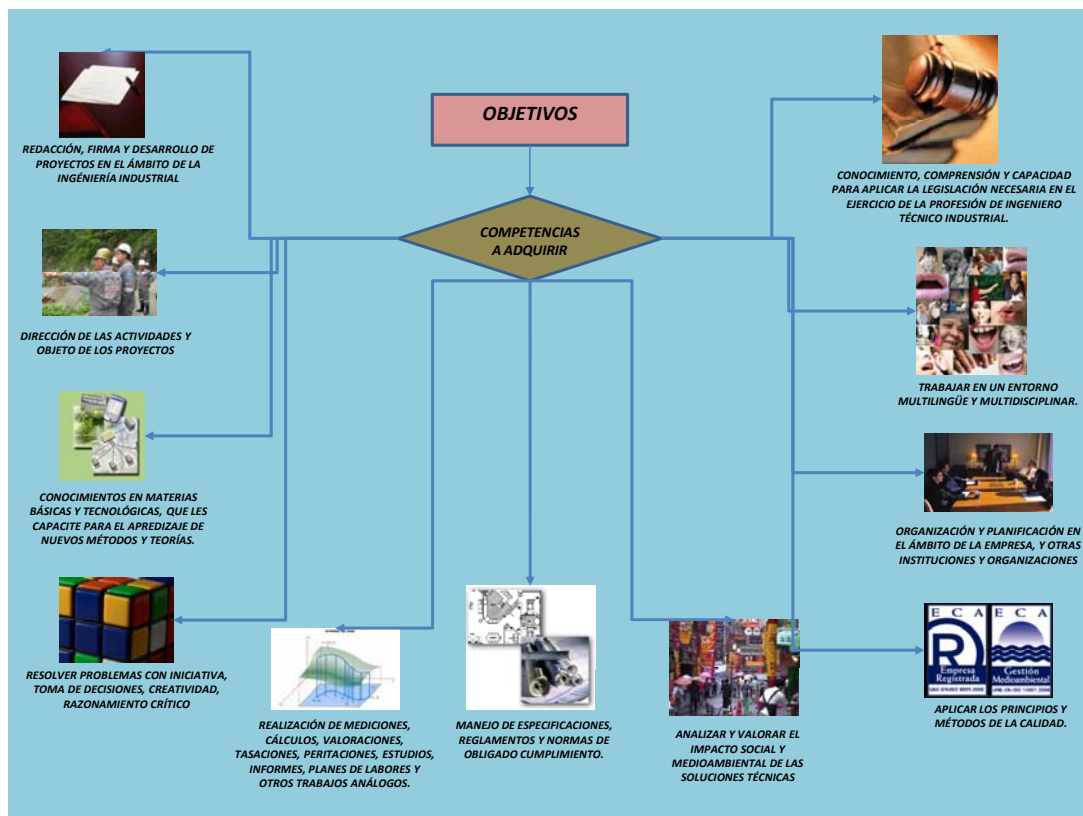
OBJETIVOS

COMPETENCIAS A ADQUIRIR

REDACCIÓN, FIRMA Y DESARROLLO DE PROYECTOS EN EL ÁMBITO DE LA INGÉNIERÍA INDUSTRIAL

DIRECCIÓN DE LAS ACTIVIDADES Y OBJETO DE LOS PROYECTOS

CONOCIMIENTOS EN MATERIAS BÁSICAS Y TECNOLÓGICAS, QUE LES CAPACITE PARA EL APREDIZAJE DE NUEVOS MÉTODOS Y TEORÍAS.

RESOLVER PROBLEMAS CON INICIATIVA, TOMA DE DECISIONES, CREATIVIDAD, RAZONAMIENTO CRÍTICO

REALIZACIÓN DE MEDICIONES, CÁLCULOS, VALORACIONES, TASACIONES, PERITACIONES, ESTUDIOS, INFORMES, PLANES DE LABORES Y OTROS TRABAJOS ANÁLOGOS.

MANEJO DE ESPECIFICACIONES, REGLAMENTOS Y NORMAS DE OBLIGADO CUMPLIMIENTO.

ANALIZAR Y VALORAR EL IMPACTO SOCIAL Y MEDIOAMBIENTAL DE LAS SOLUCIONES TÉCNICAS

CONOCIMIENTO, COMPRENSIÓN Y CAPACIDAD PARA APLICAR LA LEGISLACIÓN NECESARIA EN EL EJERCICIO DE LA PROFESIÓN DE INGENIERO TÉCNICO INDUSTRIAL.

TRABAJAR EN UN ENTORNO MULTILINGÜE Y MULTIDISCIPLINAR.

ORGANIZACIÓN Y PLANIFICACIÓN EN EL ÁMBITO DE LA EMPRESA, Y OTRAS INSTITUCIONES Y ORGANIZACIONES

ECA R Empresa Registrada
ECA Gestión Medioambiental

APLICAR LOS PRINCIPIOS Y MÉTODOS DE LA CALIDAD.